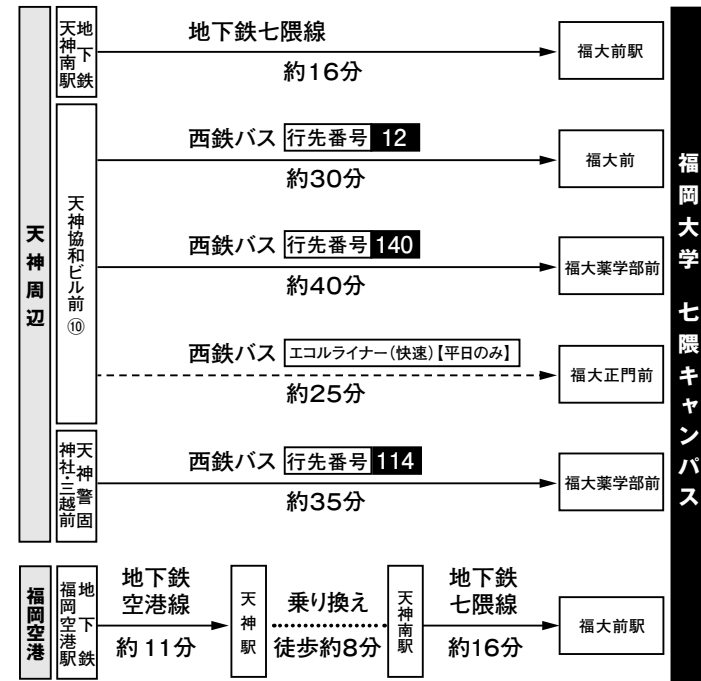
天神周辺

地下鉄天神南駅

地下鉄七隈線
約16分
福大前駅

天神協和ビル前⑩

西鉄バス 行先番号 12
約30分
福大前

西鉄バス 行先番号 140
約40分
福大薬学部前

西鉄バス エコルライナー(快速)【平日のみ】
約25分
福大正門前

天神警固神社・三越前

西鉄バス 行先番号 114
約35分
福大薬学部前

福岡大学 七隈キャンパス

福岡空港

地下鉄福岡空港駅

地下鉄空港線
約 11分
天神駅
乗り換え
徒歩約8分
天神南駅
地下鉄七隈線
約16分
福大前駅